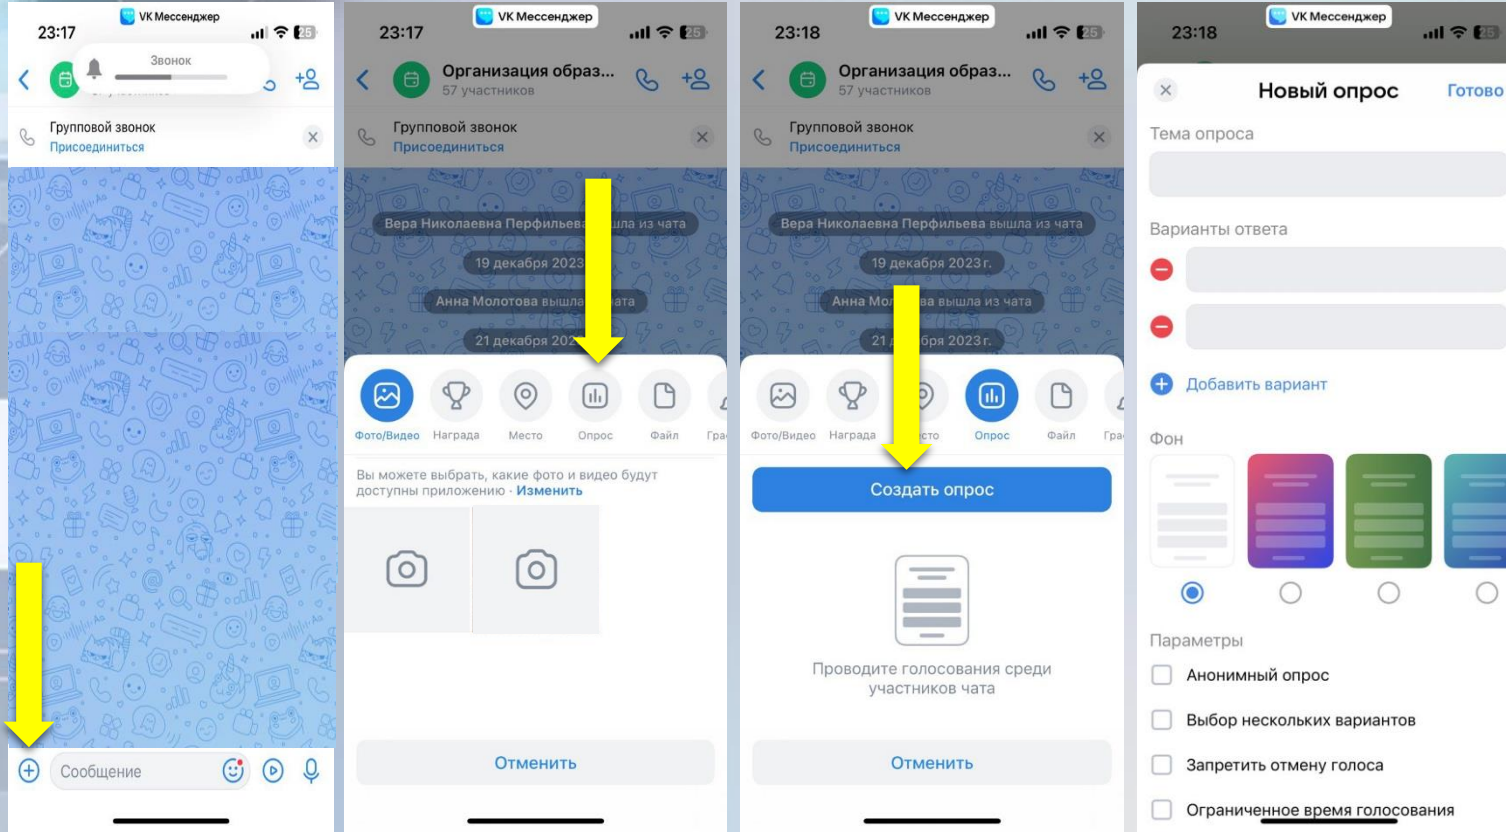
23:17 VK Мессенджер 25
Звонок
Групповой звонок
Присоединиться
Сообщение

23:17 VK Мессенджер 25
Организация образ...
57 участников
Групповой звонок
Присоединиться
Вера Николаевна Перфильева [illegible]шла из чата
19 декабря 2023
Анна Молотова вышла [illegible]чата
21 декабря 202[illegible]
Фото/Видео Награда Место Опрос Файл Гра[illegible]
Вы можете выбрать, какие фото и видео будут доступны приложению · Изменить
Отменить

23:18 VK Мессенджер 25
Организация образ...
57 участников
Групповой звонок
Присоединиться
Вера Николаевна Перфильева вышла из чата
19 декабря 2023 г.
Анна Мо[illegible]а вышла из чата
21 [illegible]бря 2023 г.
Фото/Видео Награда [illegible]сто Опрос Файл Гра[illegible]
Создать опрос
Проводите голосования среди участников чата
Отменить

23:18 VK Мессенджер 25
Новый опрос Готово
Тема опроса
Варианты ответа
Добавить вариант
Фон
Параметры
Анонимный опрос
Выбор нескольких вариантов
Запретить отмену голоса
Ограниченное время голосования